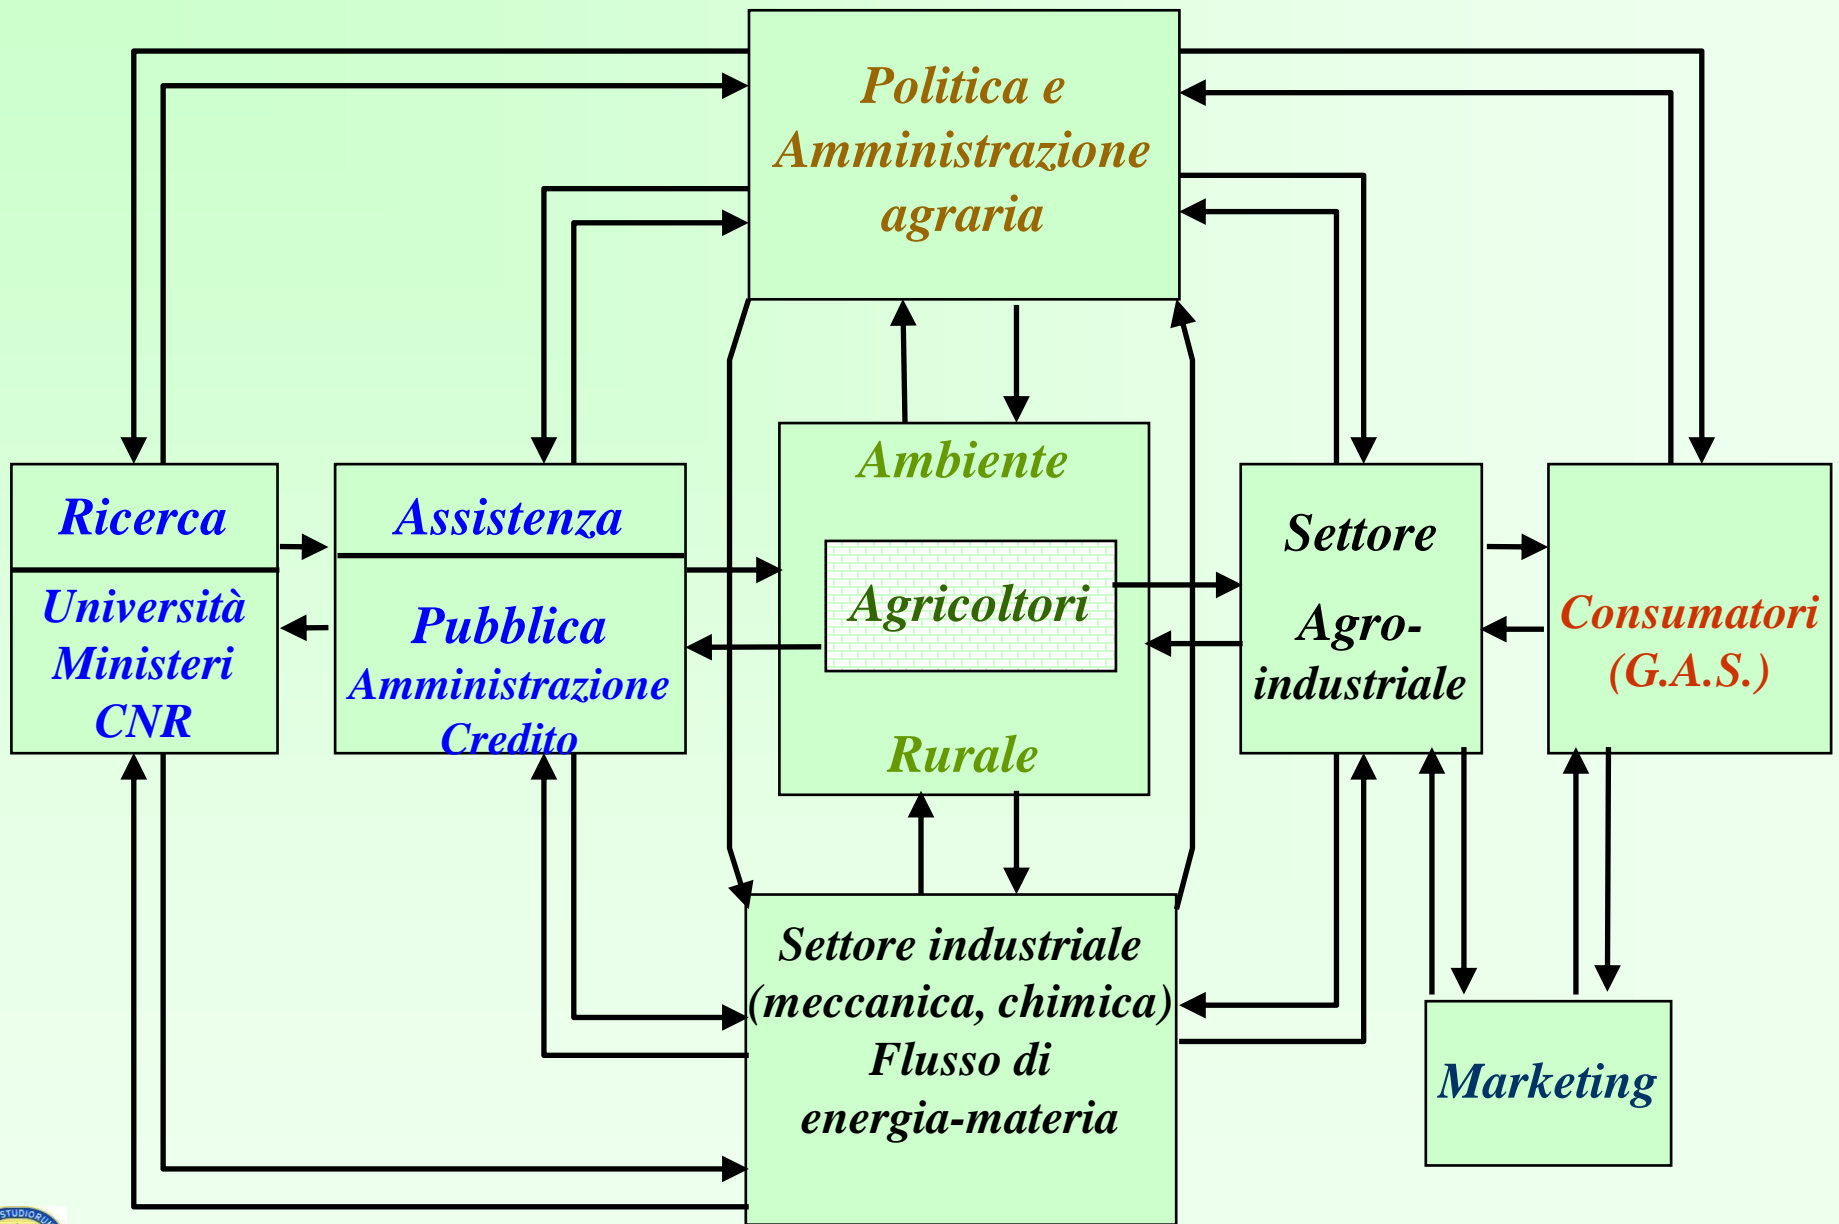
Politica e Amministrazione agraria

Ricerca

Università Ministeri CNR

Assistenza

Pubblica Amministrazione Credito

Ambiente

Agricoltori

Rurale

Settore Agro-industriale

Consumatori (G.A.S.)

Settore industriale (meccanica, chimica) Flusso di energia-materia

Marketing

STUDIORU